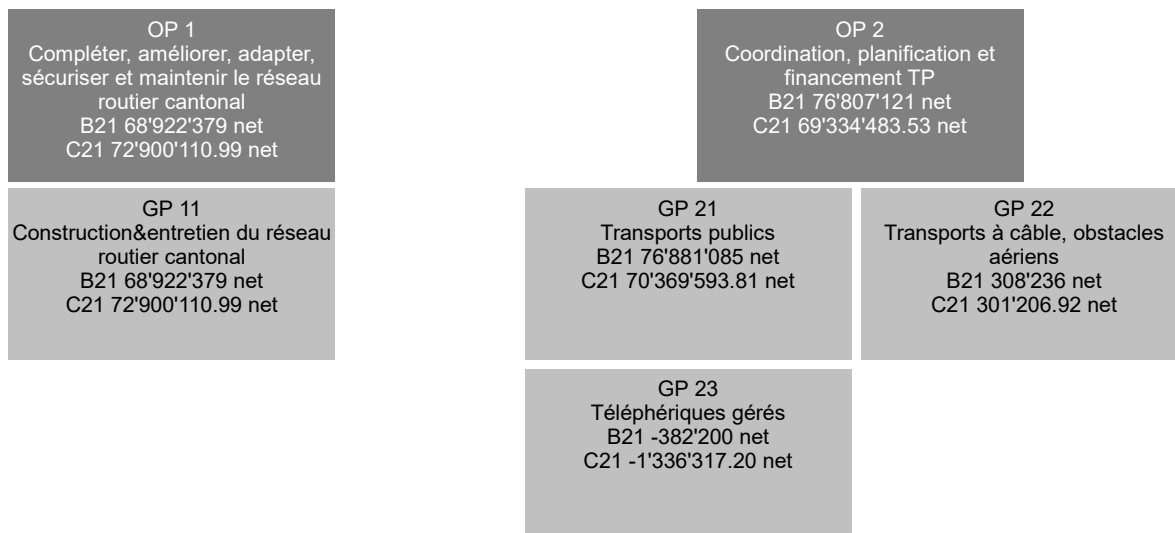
OP 1
Compléter, améliorer, adapter, sécuriser et maintenir le réseau routier cantonal
B21 68'922'379 net
C21 72'900'110.99 net

GP 11
Construction&entretien du réseau routier cantonal
B21 68'922'379 net
C21 72'900'110.99 net

OP 2
Coordination, planification et financement TP
B21 76'807'121 net
C21 69'334'483.53 net

GP 21
Transports publics
B21 76'881'085 net
C21 70'369'593.81 net

GP 22
Transports à câble, obstacles aériens
B21 308'236 net
C21 301'206.92 net

GP 23
Téléphériques gérés
B21 -382'200 net
C21 -1'336'317.20 net